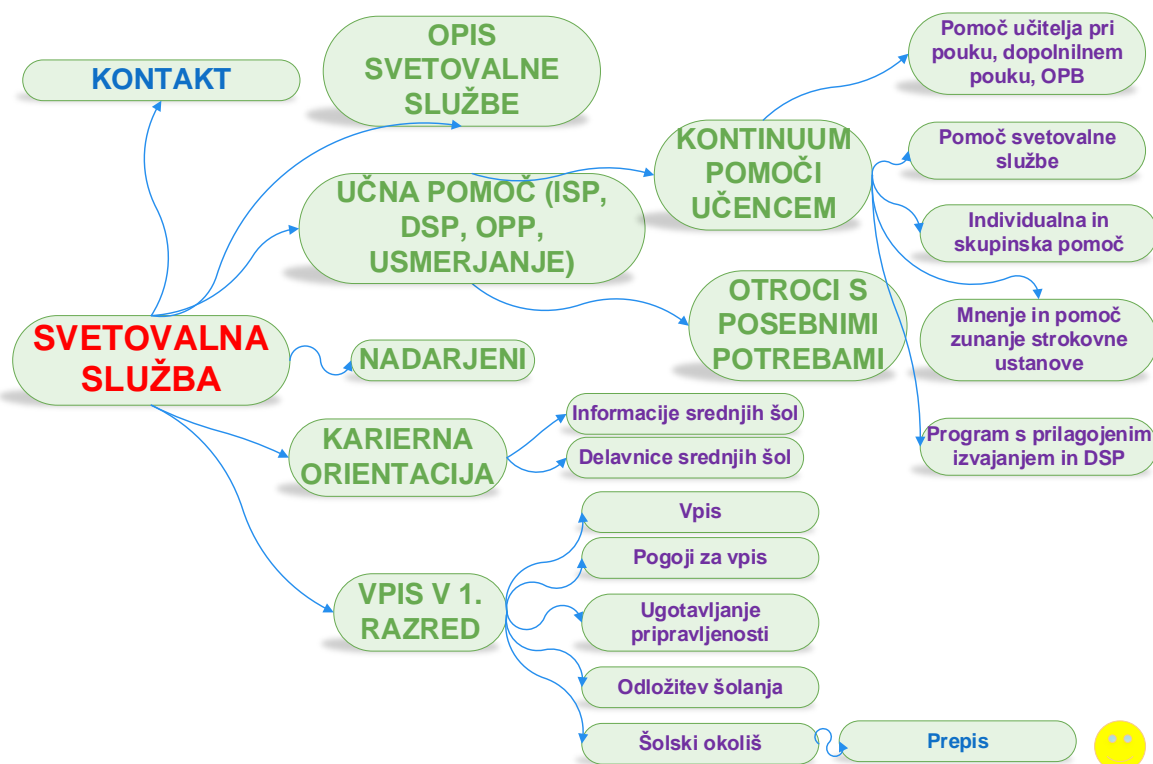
KONTAKT

OPIS SVETOVALNE SLUŽBE

SVETOVALNA SLUŽBA

UČNA POMOČ (ISP, DSP, OPP, USMERJANJE)

KONTINUUM POMOČI UČENCEM

Pomoč učitelja pri pouku, dopolnilnem pouku, OPB

Pomoč svetovalne službe

Individualna in skupinska pomoč

Mnenje in pomoč zunanje strokovne ustanove

Program s prilagojenim izvajanjem in DSP

OTROCI S POSEBNIMI POTREBAMI

NADARJENI

KARIERNA ORIENTACIJA

Informacije srednjih šol

Delavnice srednjih šol

VPIS V 1. RAZRED

Vpis

Pogoji za vpis

Ugotavljanje pripravljenosti

Odložitev šolanja

Šolski okoliš

Prepis